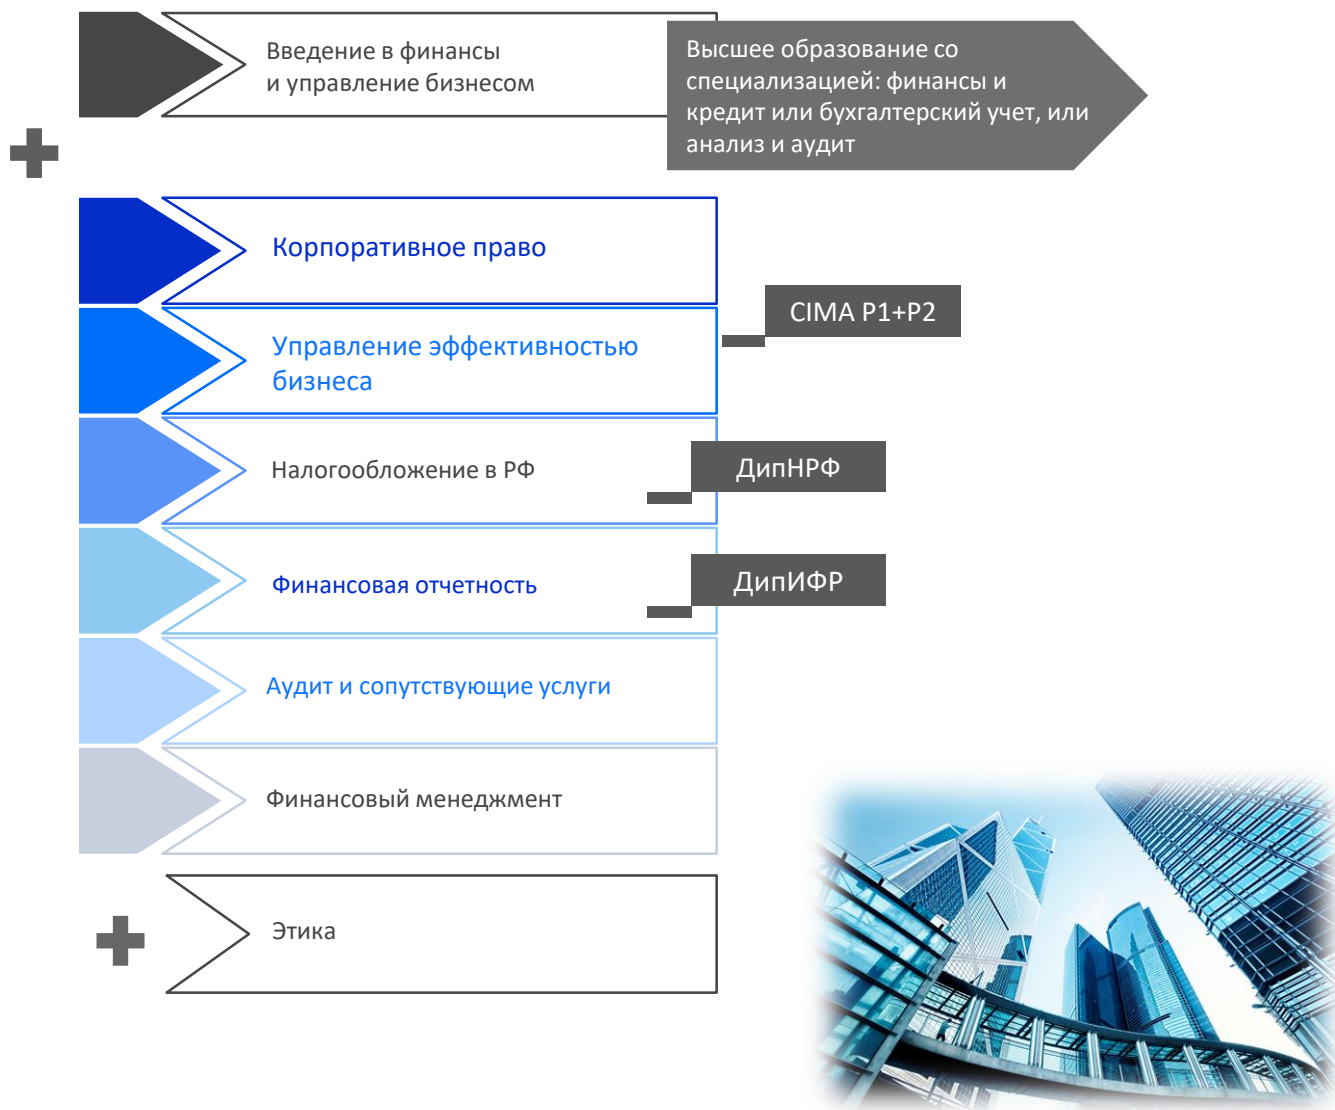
Введение в финансы и управление бизнесом

Высшее образование со специализацией: финансы и кредит или бухгалтерский учет, или анализ и аудит

Корпоративное право

CIMA P1+P2

Управление эффективностью бизнеса

Налогообложение в РФ

ДипНРФ

Финансовая отчетность

ДипИФР

Аудит и сопутствующие услуги

Финансовый менеджмент

Этика